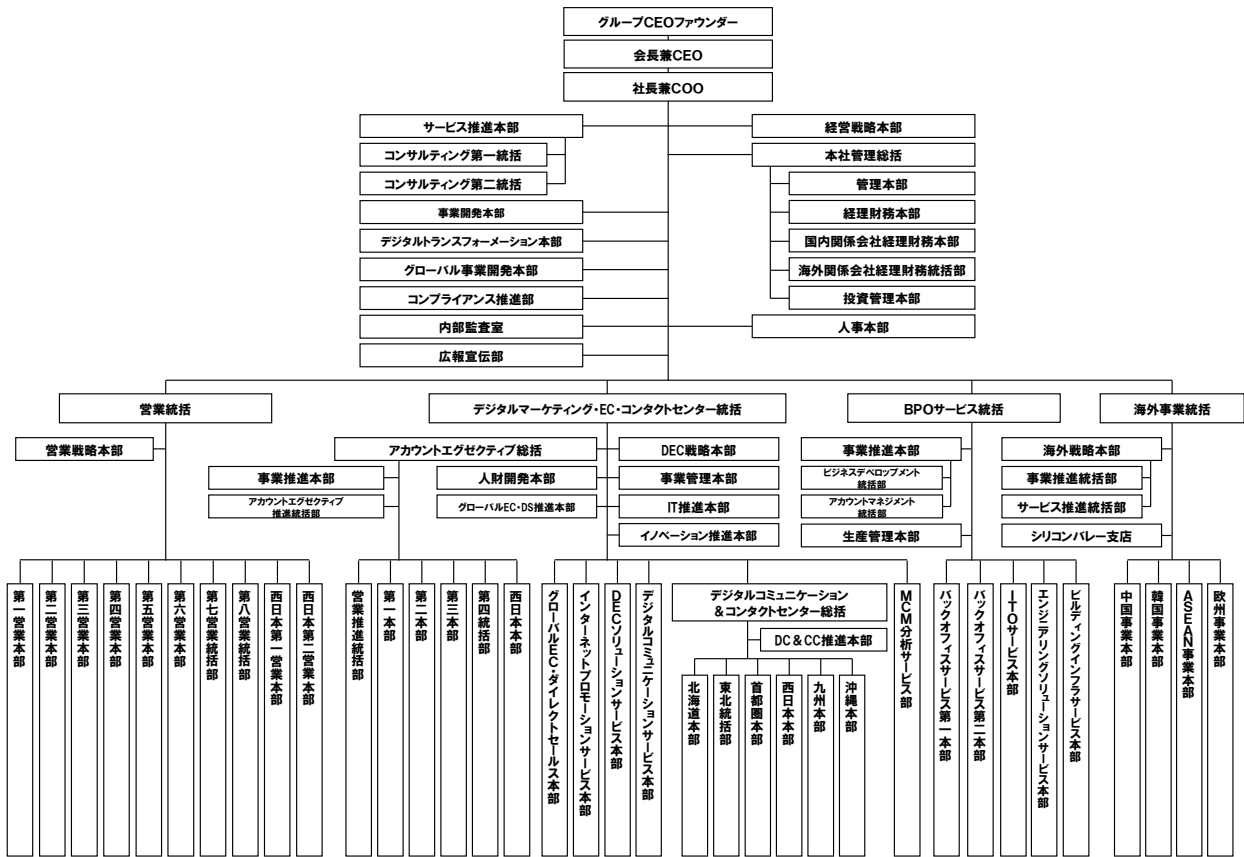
グループCEOファウンダー
会長兼CEO
社長兼COO

サービス推進本部
コンサルティング第一統括
コンサルティング第二統括
事業開発本部
デジタルトランスフォーメーション本部
グローバル事業開発本部
コンプライアンス推進部
内部監査室
広報宣伝部

経営戦略本部
本社管理総括
管理本部
経理財務本部
国内関係会社経理財務本部
海外関係会社経理財務統括部
投資管理本部
人事本部

営業統括
営業戦略本部
第一営業本部
第二営業本部
第三営業本部
第四営業本部
第五営業本部
第六営業本部
第七営業統括部
第八営業統括部
西日本第一営業本部
西日本第二営業本部

デジタルマーケティング・EC・コンタクトセンター統括
アカウントエグゼクティブ総括
事業推進本部
アカウントエグゼクティブ推進統括部
人財開発本部
グローバルEC・DS推進本部
DEC戦略本部
事業管理本部
IT推進本部
イノベーション推進本部
営業推進統括部
第一本部
第二本部
第三本部
第四統括部
西日本本部
グローバルEC・ダイレクトセールス本部
インターネットプロモーションサービス本部
DECソリューションサービス本部
デジタルコミュニケーションサービス本部
デジタルコミュニケーション＆コンタクトセンター総括
DC＆CC推進本部
北海道本部
東北統括部
首都圏本部
西日本本部
九州本部
沖縄本部
MCM分析サービス部

BPOサービス統括
事業推進本部
ビジネスデベロップメント統括部
アカウントマネジメント統括部
生産管理本部
バックオフィスサービス第一本部
バックオフィスサービス第二本部
ITOサービス本部
エンジニアリングソリューションサービス本部
ビルディングインフラサービス本部

海外事業統括
海外戦略本部
事業推進統括部
サービス推進統括部
シリコンバレー支店
中国事業本部
韓国事業本部
ASEAN事業本部
欧州事業本部